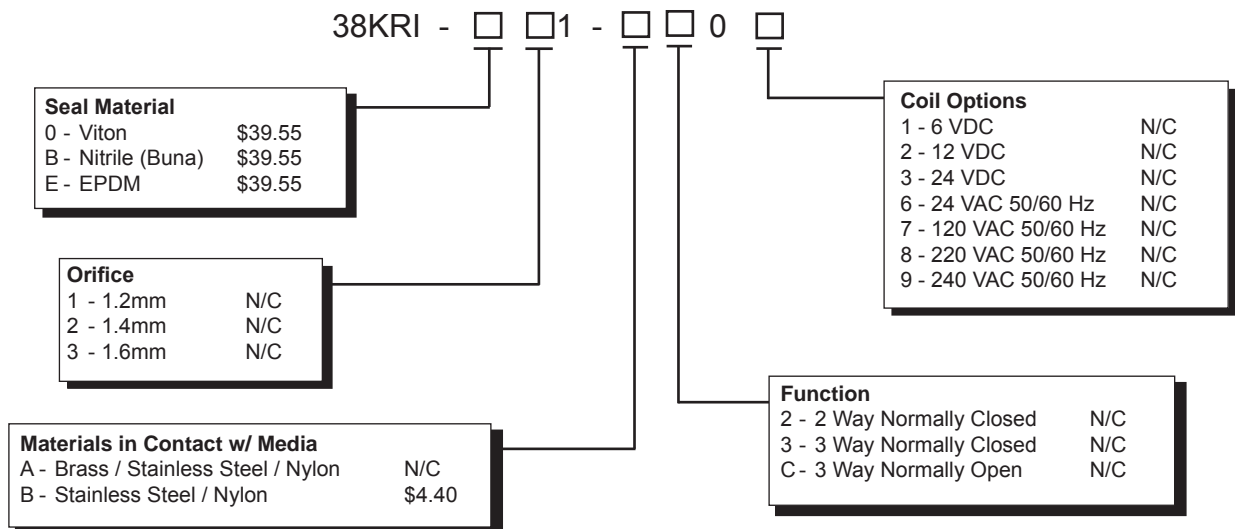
38KRI - □ □1 - □ □ 0 □

**Seal Material**
0 - Viton $39.55
B - Nitrile (Buna) $39.55
E - EPDM $39.55

**Coil Options**
1 - 6 VDC N/C
2 - 12 VDC N/C
3 - 24 VDC N/C
6 - 24 VAC 50/60 Hz N/C
7 - 120 VAC 50/60 Hz N/C
8 - 220 VAC 50/60 Hz N/C
9 - 240 VAC 50/60 Hz N/C

**Orifice**
1 - 1.2mm N/C
2 - 1.4mm N/C
3 - 1.6mm N/C

**Function**
2 - 2 Way Normally Closed N/C
3 - 3 Way Normally Closed N/C
C - 3 Way Normally Open N/C

**Materials in Contact w/ Media**
A - Brass / Stainless Steel / Nylon N/C
B - Stainless Steel / Nylon $4.40